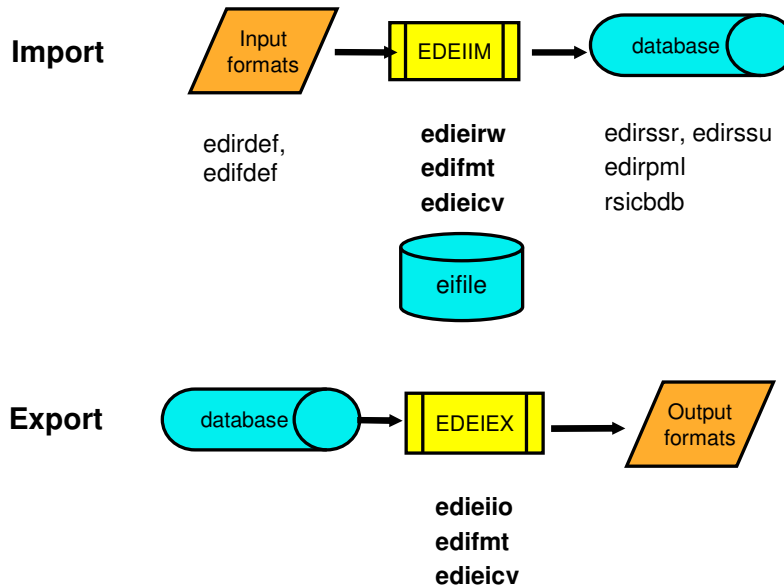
Import

Input formats

EDEIIM

database

edirdef,
edifdef

**edieirw**
**edifmt**
**edieicv**

edirssr, edirssu
edirpml
rsicbdb

eifile

Export

database

EDEIEX

Output formats

**edieiio**
**edifmt**
**edieicv**